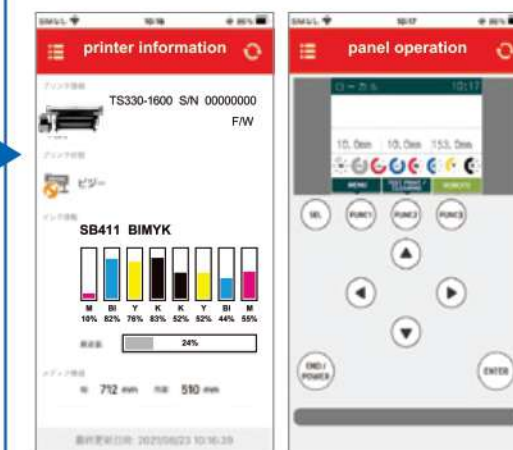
10:16

printer information

TS330-1600 S/N 00000000

F/W

ビジー

SB411 BIMYK

| M | Bl | Y | K | K | Y | Bl | M |
|---|---|---|---|---|---|---|---|
| 10% | 82% | 76% | 83% | 52% | 52% | 44% | 55% |

24%

712 mm 510 mm

2021/08/23 10:16:39

10:17

panel operation

ローカル 10:17

10.0mm 10.0mm 153.0mm

MENU

SEL FUNC1 FUNC2 FUNC3

END/POWER

ENTER